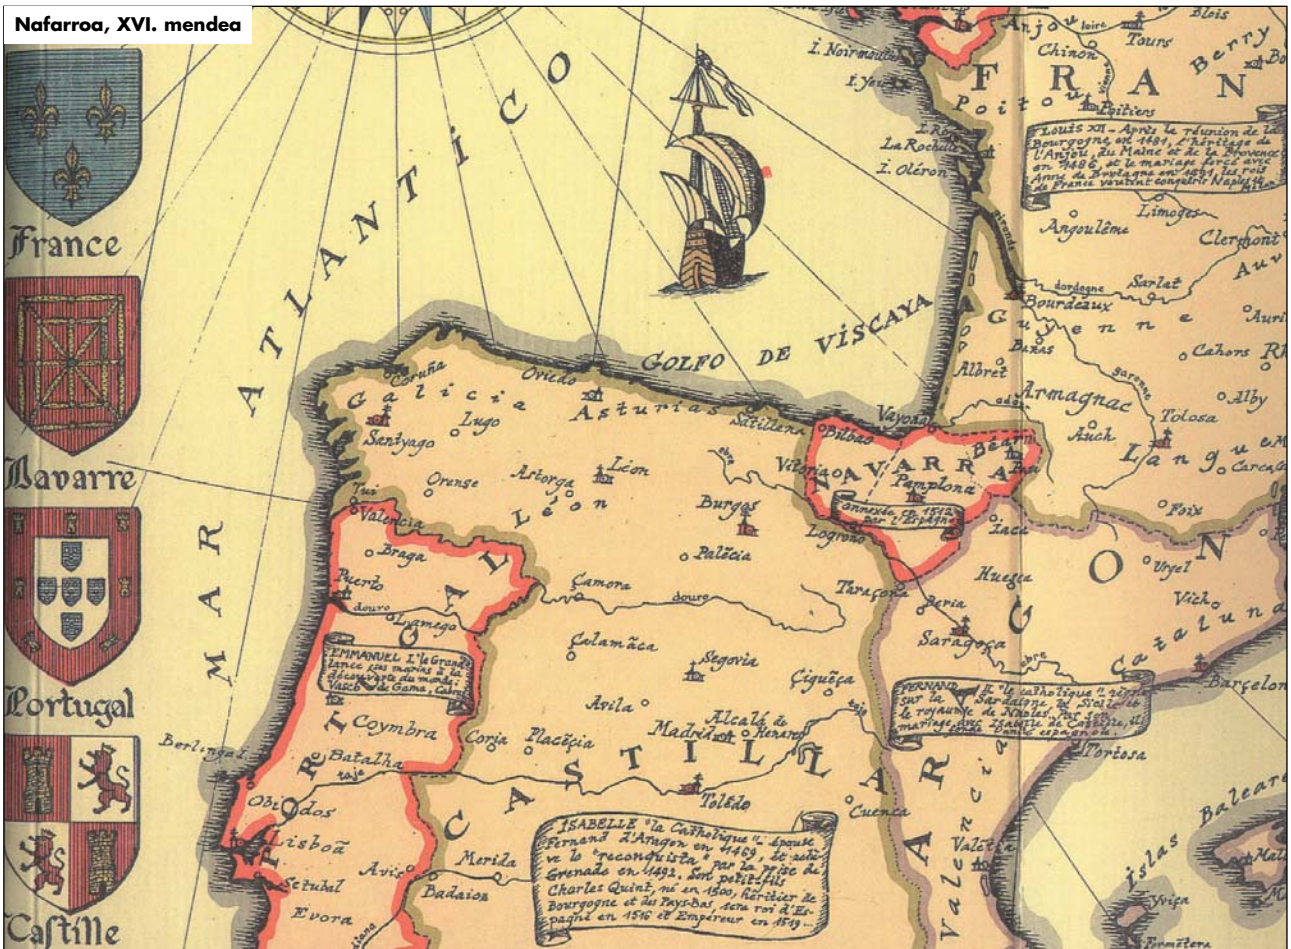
Nafarroa, XVI. mendea

France

Navarre

Portugal

Castille

MAR ATLANTICO

GOLFO DE VISCAYA

I. Noirmoutier
I. Yeu
La Rochelle
I. Oléron
Anjou
Loire
Tours
Blois
Chinon
Berry
FRANCE
Poitou
Poitiers

Louis XII - Après la réunion de la Bourgogne en 1481, l'héritage de l'Anjou, du Maine et de la Provence en 1480, et le mariage forcé avec Anne de Bretagne en 1491, les rois de France voulurent conquérir Naples...

Limoges
Angoulême
Clermont
Auv
Gironde
dordogne
Sarlat
Bourdeaux
Guyenne
Aurillac
Bazas
Cahors
Albret
Garonne
Armagnac
Alby
adour
Tolosa
Bayonne
Auch
Languedoc
Carcassonne
Béarn
Pau
Bilbao
Foix
NAVARRA
Vitoria
Pamplona
annexée en 1512 par l'Espagne
Logroño
Jaca
Urgel
Huesca
Vich
Cataluña
Barcelona
Tarazona
Borja
Zaragoza
ebre
ARAGON

FERNAND II "le catholique" règne sur la Sardaigne, la Sicile et le royaume de Naples. Par son mariage avec Isabelle de Castille, il scelle l'unité espagnole.

Tortosa
Islas Baleares
Mallorca
Yviça
Formentera
Valencia
Cuenca
Galicia
Coruña
Oviedo
Asturias
Santillana
Santyago
Lugo
Leon
ebre
Astorga
Orense
Tui
Valencia
Burgos
LEON
Braga
Palencia
Puerto
Camora
douro
douro
Lamego
PORTUGAL
Salamanca
Segovia

EMMANUEL I "le Grand" lance les marins à la découverte du monde: Vasco de Gama, Cabral...

Ciguença
Avila
Alcalá de Henares
Madrid
Coymbra
Coria
Placencia
Berlingas
Batalha
CASTILLA
tajo
Toledo
Obidos
Lisboa
Merida
Avis
Setubal
Badajoz
Evora

ISABELLE "la Catholique" épouse Fernand d'Aragon en 1469, achève la "reconquista" par la prise de Grenade en 1492. Son petit-fils Charles Quint, né en 1500, héritier de Bourgogne et des Pays-Bas, sera roi d'Espagne en 1516 et Empereur en 1519.